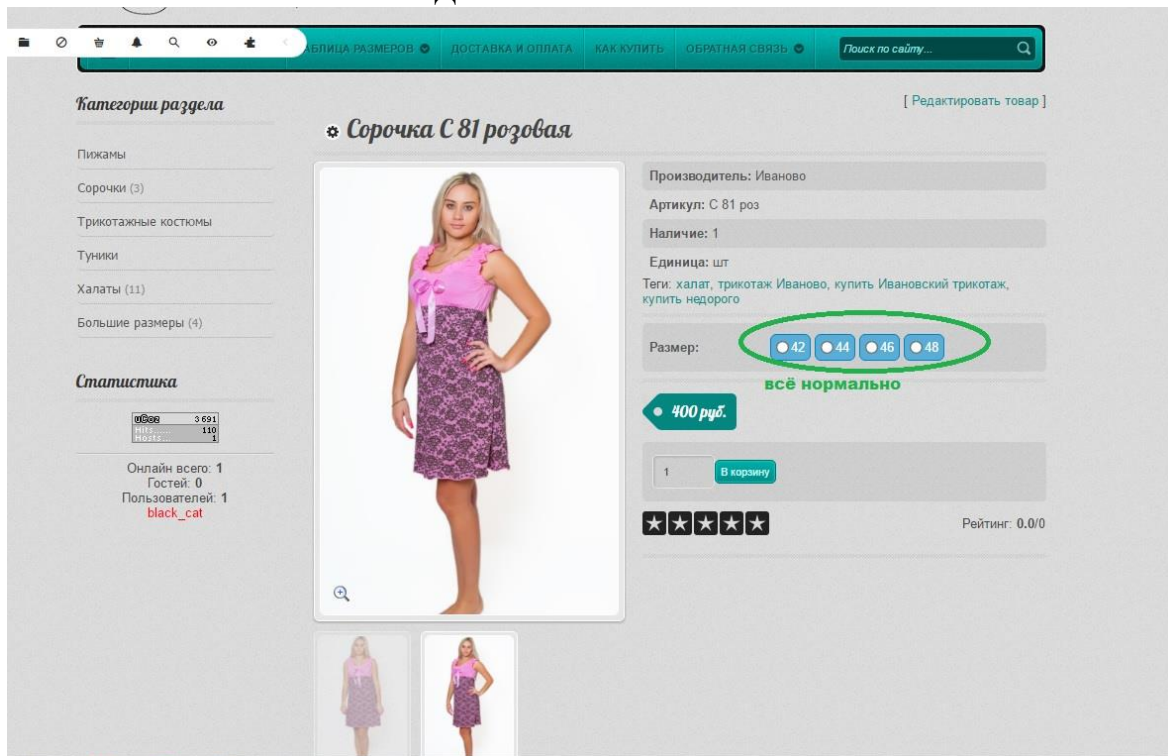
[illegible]БЛИЦА РАЗМЕРОВ ДОСТАВКА И ОПЛАТА КАК КУПИТЬ ОБРАТНАЯ СВЯЗЬ

Поиск по сайту...

Категории раздела

Пижамы

Сорочки (3)

Трикотажные костюмы

Туники

Халаты (11)

Большие размеры (4)

Статистика

uCoz 3 691
Hits 110
Hosts 1

Онлайн всего: 1
Гостей: 0
Пользователей: 1
black_cat

[ Редактировать товар ]

Сорочка С 81 розовая

Производитель: Иваново

Артикул: С 81 роз

Наличие: 1

Единица: шт

Теги: халат, трикотаж Иваново, купить Ивановский трикотаж, купить недорого

Размер: 42 44 46 48

всё нормально

400 руб.

1 В корзину

Рейтинг: 0.0/0